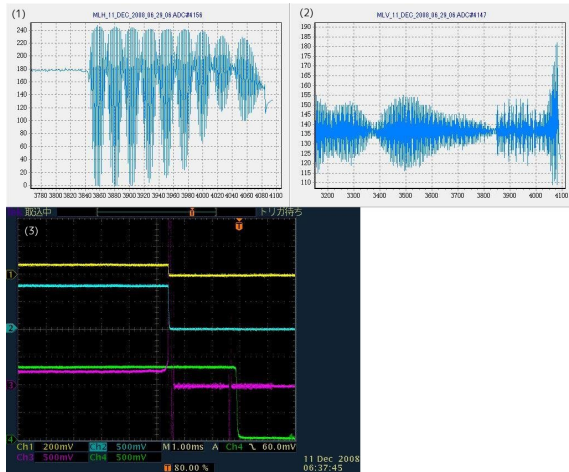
(1)
MLH_11_DEC_2008_06_29_06 ADC#4156
240
220
200
180
160
140
120
100
80
60
3780 3800 3820 3840 3860 3880 3900 3920 3940 3960 3980 4000 4020 4040 4060 4080 4100

(2)
MLV_11_DEC_2008_06_29_06 ADC#4147
190
185
180
175
170
165
160
155
150
145
140
135
130
125
120
115
110
3200 3300 3400 3500 3600 3700 3800 3900 4000 4100

取込中
トリガ待ち
(3)
1
2
3
4
Ch1 200mV Ch2 500mV M 1.00ms A Ch4 ⌄ 60.0mV
Ch3 500mV Ch4 500mV
T 80.00 %
11 Dec 2008
06:37:45